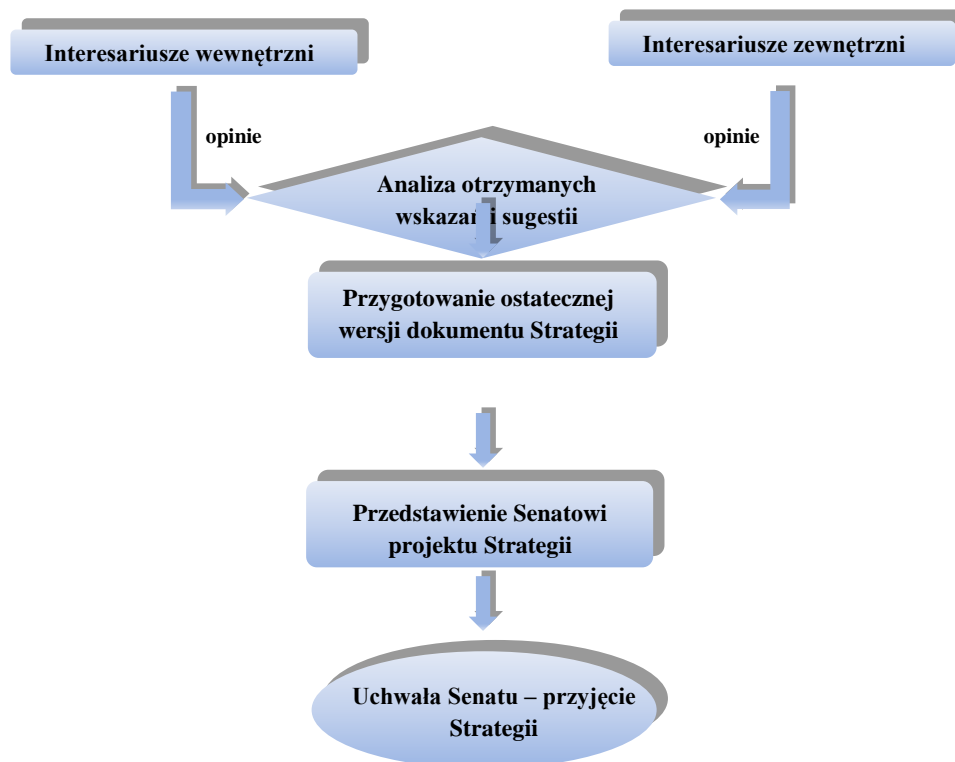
Interesariusze wewnętrzni

Interesariusze zewnętrzni

opinie

opinie

Analiza otrzymanych wskaza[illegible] i sugestii

Przygotowanie ostatecznej wersji dokumentu Strategii

Przedstawienie Senatowi projektu Strategii

Uchwała Senatu – przyjęcie Strategii